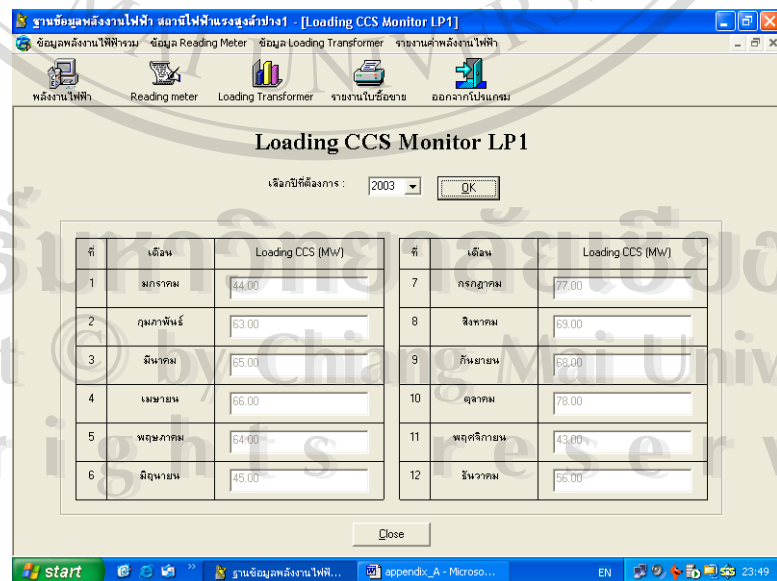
ฐานข้อมูลพลังงานไฟฟ้า สถานีไฟฟ้าแรงสูงลำปาง1 - [Loading CCS Monitor LP1]

ข้อมูลพลังงานไฟฟ้ารวม ข้อมูล Reading Meter ข้อมูล Loading Transformer รายงานค่าพลังงานไฟฟ้า

พลังงานไฟฟ้า Reading meter Loading Transformer รายงานใบซื้อขาย ออกจากโปรแกรม

Loading CCS Monitor LP1

เลือกปีที่ต้องการ : 2003 OK

| ที่ | เดือน | Loading CCS (MW) |
|---|---|---|
| 1 | มกราคม | 44.00 |
| 2 | กุมภาพันธ์ | 63.00 |
| 3 | มีนาคม | 65.00 |
| 4 | เมษายน | 66.00 |
| 5 | พฤษภาคม | 64.00 |
| 6 | มิถุนายน | 45.00 |

| ที่ | เดือน | Loading CCS (MW) |
|---|---|---|
| 7 | กรกฎาคม | 77.00 |
| 8 | สิงหาคม | 69.00 |
| 9 | กันยายน | 68.00 |
| 10 | ตุลาคม | 78.00 |
| 11 | พฤศจิกายน | 43.00 |
| 12 | ธันวาคม | 56.00 |

Close

start ฐานข้อมูลพลังงานไฟฟ... appendix_A - Microso... EN 23:49

ลิขสิทธิ์มหาวิทยาลัยเชียงใหม่ Copyright © by Chiang Mai University All rights reserved